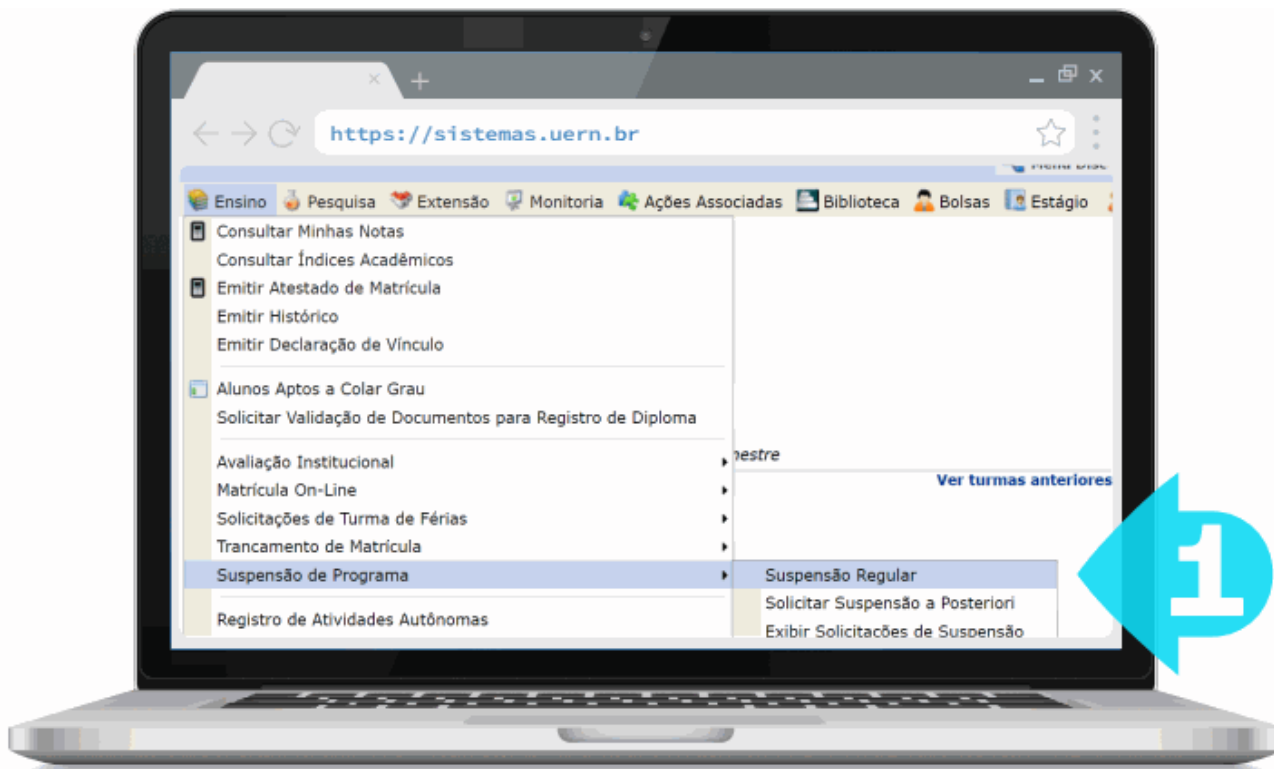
https://sistemas.uern.br

Menu Disc

Ensino Pesquisa Extensão Monitoria Ações Associadas Biblioteca Bolsas Estágio

Consultar Minhas Notas
Consultar Índices Acadêmicos
Emitir Atestado de Matrícula
Emitir Histórico
Emitir Declaração de Vínculo

Alunos Aptos a Colar Grau
Solicitar Validação de Documentos para Registro de Diploma

Avaliação Institucional
Matrícula On-Line
Solicitações de Turma de Férias
Trancamento de Matrícula
Suspensão de Programa

Registro de Atividades Autônomas

nestre

Ver turmas anteriores

Suspensão Regular
Solicitar Suspensão a Posteriori
Exibir Solicitações de Suspensão

1